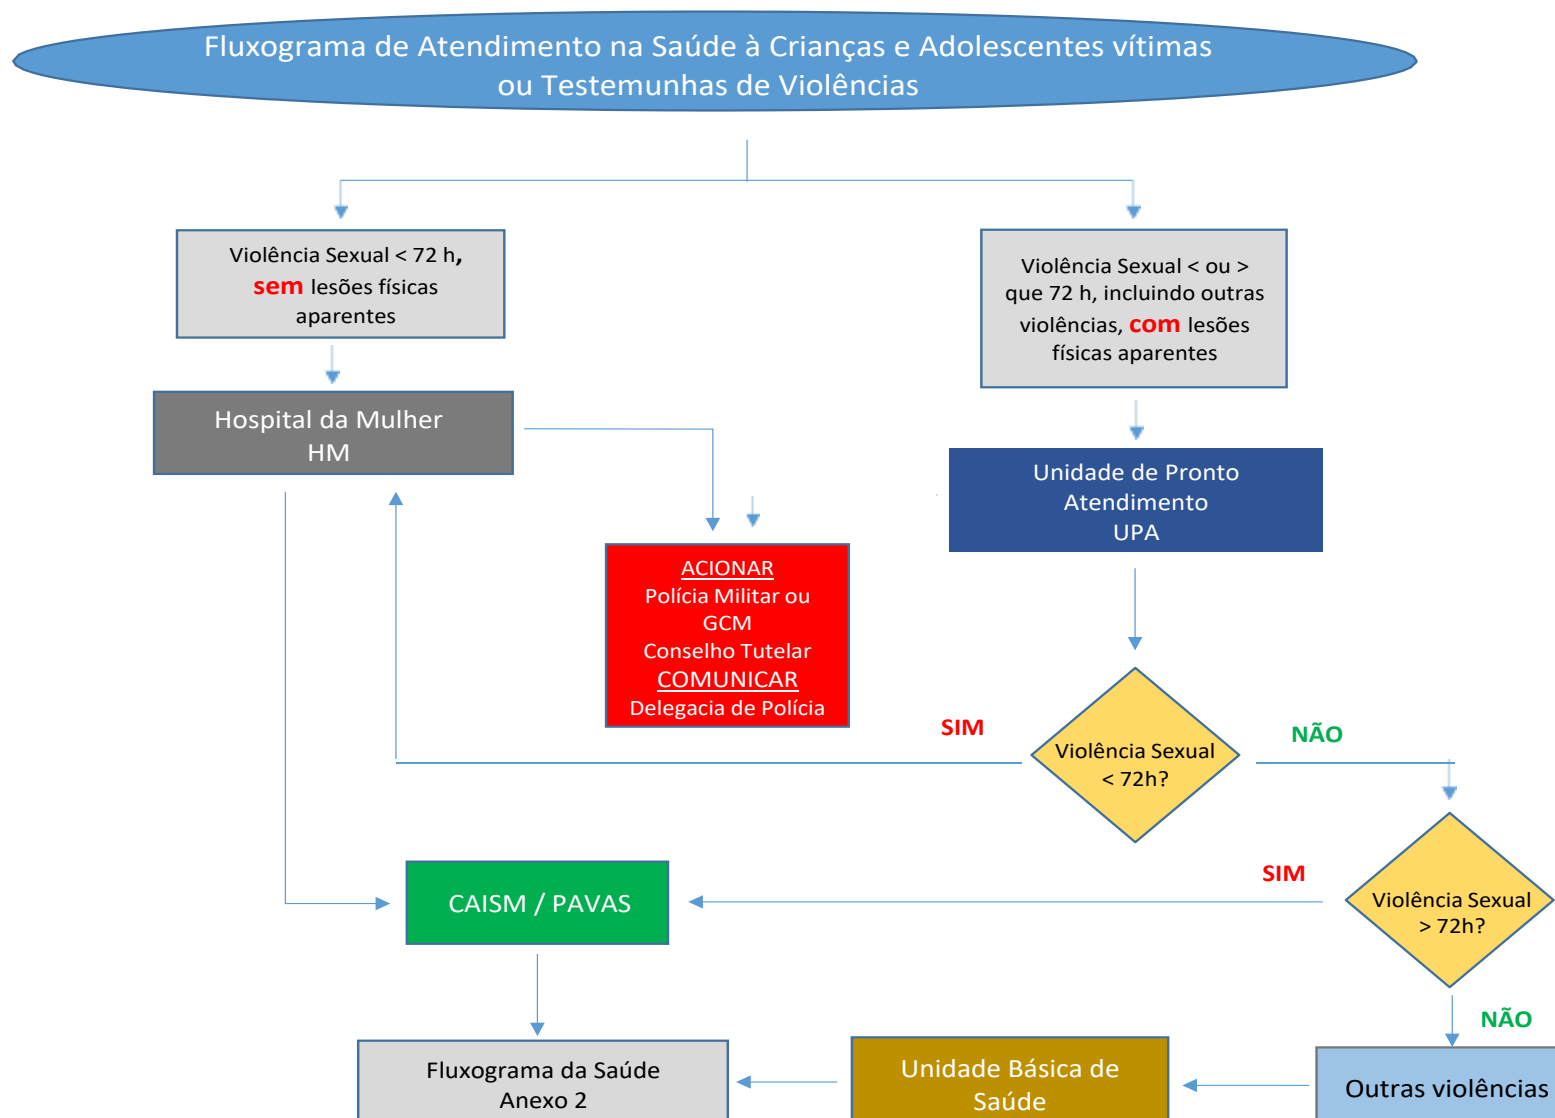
Fluxograma de Atendimento na Saúde à Crianças e Adolescentes vítimas ou Testemunhas de Violências

Violência Sexual < 72 h, sem lesões físicas aparentes

Violência Sexual < ou > que 72 h, incluindo outras violências, com lesões físicas aparentes

Hospital da Mulher HM

Unidade de Pronto Atendimento UPA

ACIONAR
Polícia Militar ou GCM
Conselho Tutelar
COMUNICAR
Delegacia de Polícia

SIM

Violência Sexual < 72h?

NÃO

SIM

Violência Sexual > 72h?

CAISM / PAVAS

NÃO

Fluxograma da Saúde Anexo 2

Unidade Básica de Saúde

Outras violências